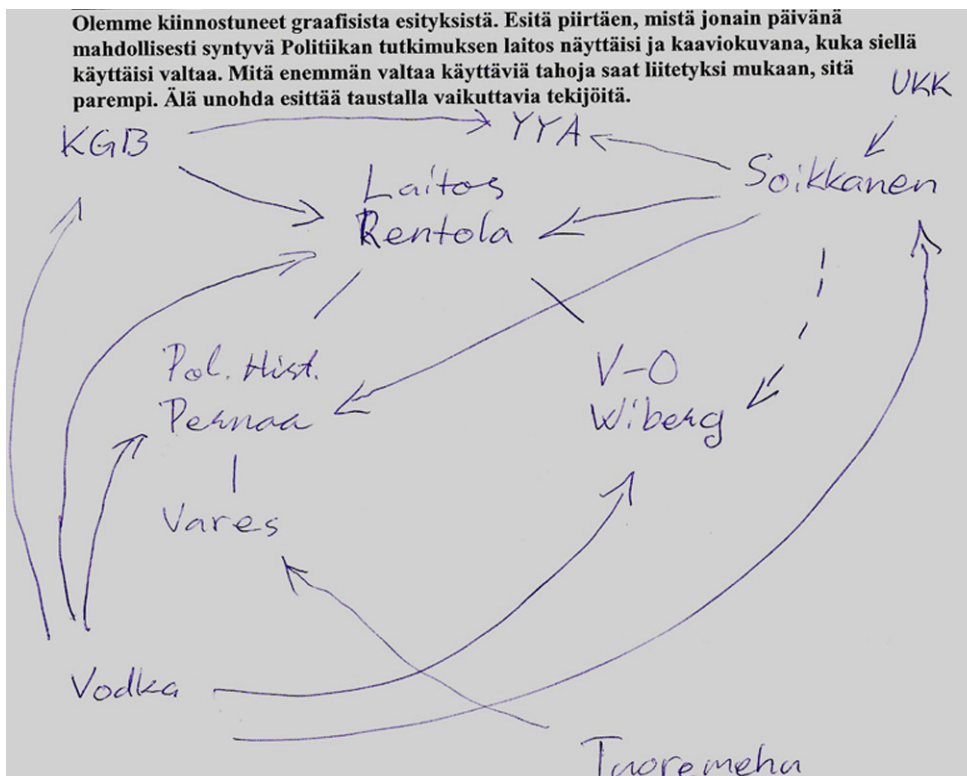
Olemme kiinnostuneet graafisista esityksistä. Esitä piirtäen, mistä jonain päivänä mahdollisesti syntyvä Politiikan tutkimuksen laitos näyttäisi ja kaaviokuvana, kuka siellä käyttäisi valtaa. Mitä enemmän valtaa käyttäviä tahoja saat liitetyksi mukaan, sitä parempi. Älä unohda esittää taustalla vaikuttavia tekijöitä.

KGB
YYA
UKK
Soikkanen
Laitos
Rentola
Pol. Hist.
Pernaa
Vares
V-O
Wiberg
Vodka
Tuoremehu